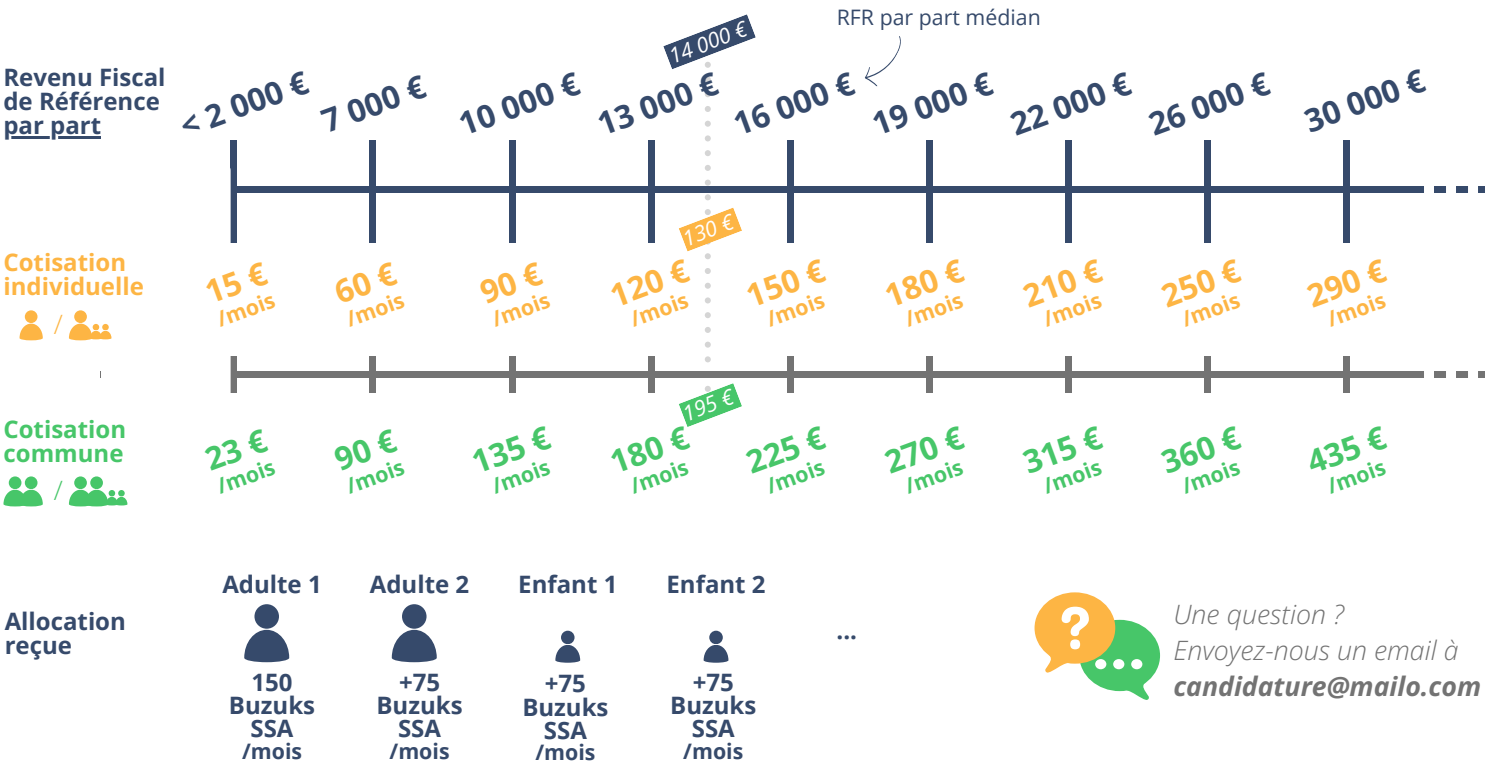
RFR par part médian

14 000 €

Revenu Fiscal de Référence par part

< 2 000 € 7 000 € 10 000 € 13 000 € 16 000 € 19 000 € 22 000 € 26 000 € 30 000 €

130 €

Cotisation individuelle /

15 € /mois 60 € /mois 90 € /mois 120 € /mois 150 € /mois 180 € /mois 210 € /mois 250 € /mois 290 € /mois

195 €

Cotisation commune /

23 € /mois 90 € /mois 135 € /mois 180 € /mois 225 € /mois 270 € /mois 315 € /mois 360 € /mois 435 € /mois

Allocation reçue

Adulte 1
150 Buzuks SSA /mois

Adulte 2
+75 Buzuks SSA /mois

Enfant 1
+75 Buzuks SSA /mois

Enfant 2
+75 Buzuks SSA /mois

...

?

...

Une question ?
Envoyez-nous un email à
candidature@mailo.com